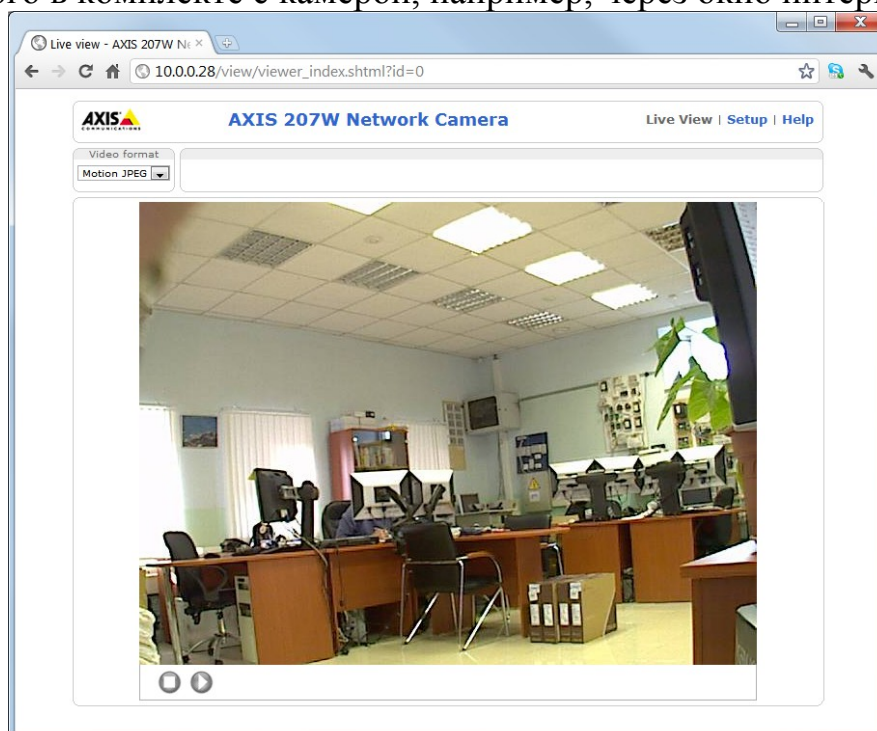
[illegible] в комплекте с камерой, например, через окно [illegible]

Live view - AXIS 207W Ne ×

10.0.0.28/view/viewer_index.shtml?id=0

AXIS COMMUNICATIONS

AXIS 207W Network Camera

Live View | Setup | Help

Video format

Motion JPEG